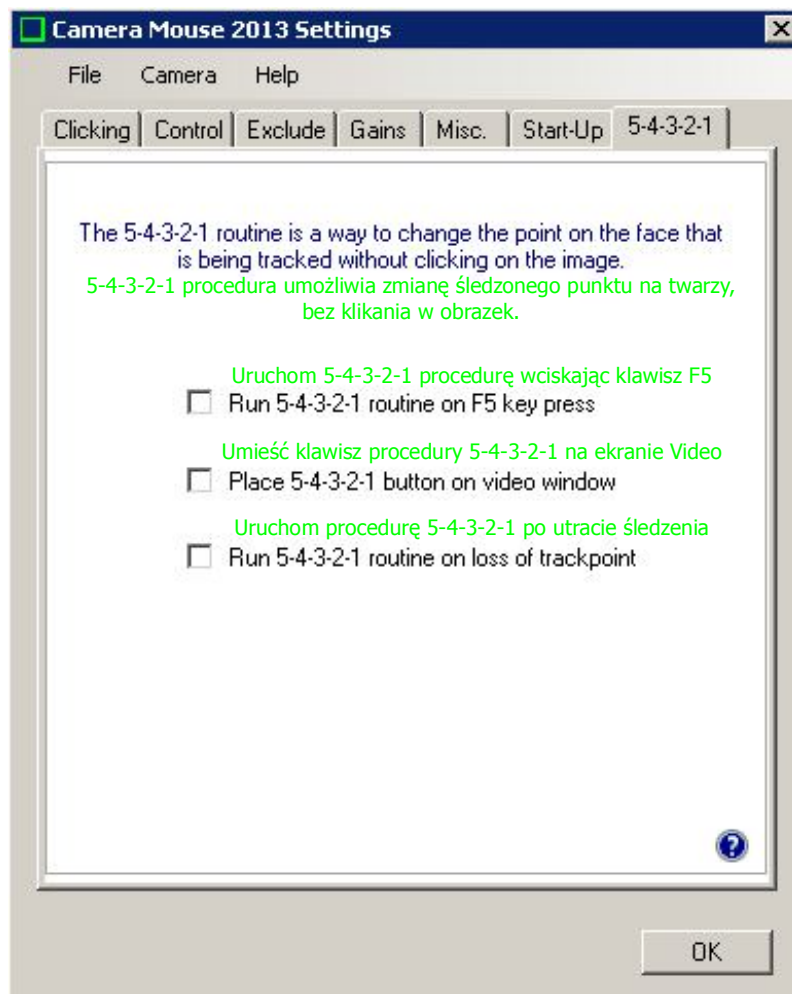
Camera Mouse 2013 Settings

File Camera Help

Clicking | Control | Exclude | Gains | Misc. | Start-Up | 5-4-3-2-1

The 5-4-3-2-1 routine is a way to change the point on the face that is being tracked without clicking on the image.
5-4-3-2-1 procedura umożliwia zmianę śledzonego punktu na twarzy, bez klikania w obrazek.

Uruchom 5-4-3-2-1 procedurę wciskając klawisz F5
Run 5-4-3-2-1 routine on F5 key press

Umieść klawisz procedury 5-4-3-2-1 na ekranie Video
Place 5-4-3-2-1 button on video window

Uruchom procedurę 5-4-3-2-1 po utracie śledzenia
Run 5-4-3-2-1 routine on loss of trackpoint

?

OK